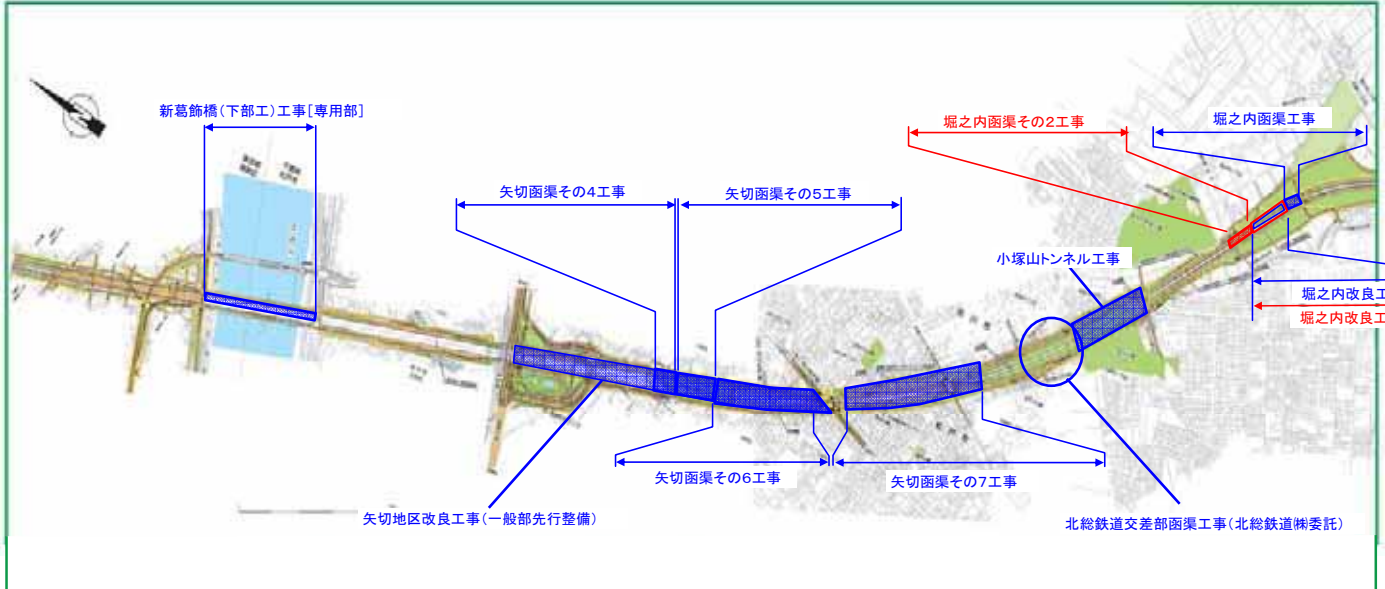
新葛飾橋(下部工)工事[専用部]

矢切函渠その4工事

矢切函渠その5工事

堀之内函渠その2工事

堀之内函渠工事

小塚山トンネル工事

堀之内改良工

堀之内改良工

矢切函渠その6工事

矢切函渠その7工事

矢切地区改良工事(一般部先行整備)

北総鉄道交差部函渠工事(北総鉄道㈱委託)